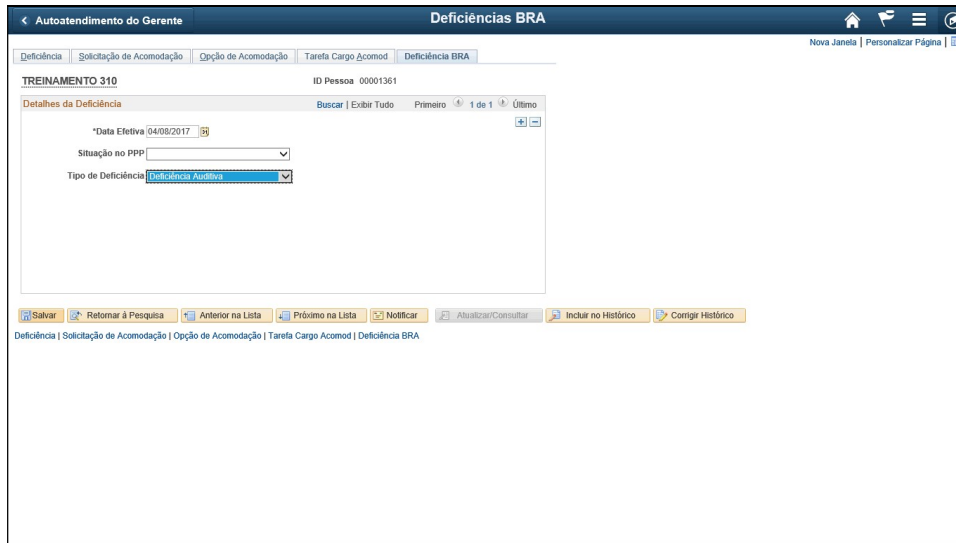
< Autoatendimento do Gerente

Deficiências BRA

Nova Janela | Personalizar Página |

Deficiência | Solicitação de Acomodação | Opção de Acomodação | Tarefa Cargo Acomod | Deficiência BRA

TREINAMENTO 310

ID Pessoa 00001361

Detalhes da Deficiência

Buscar | Exibir Tudo

Primeiro 1 de 1 Último

*Data Efetiva 04/08/2017

Situação no PPP

Tipo de Deficiência Deficiência Auditiva

Salvar | Retornar à Pesquisa | Anterior na Lista | Próximo na Lista | Notificar | Atualizar/Consultar | Incluir no Histórico | Corrigir Histórico

Deficiência | Solicitação de Acomodação | Opção de Acomodação | Tarefa Cargo Acomod | Deficiência BRA